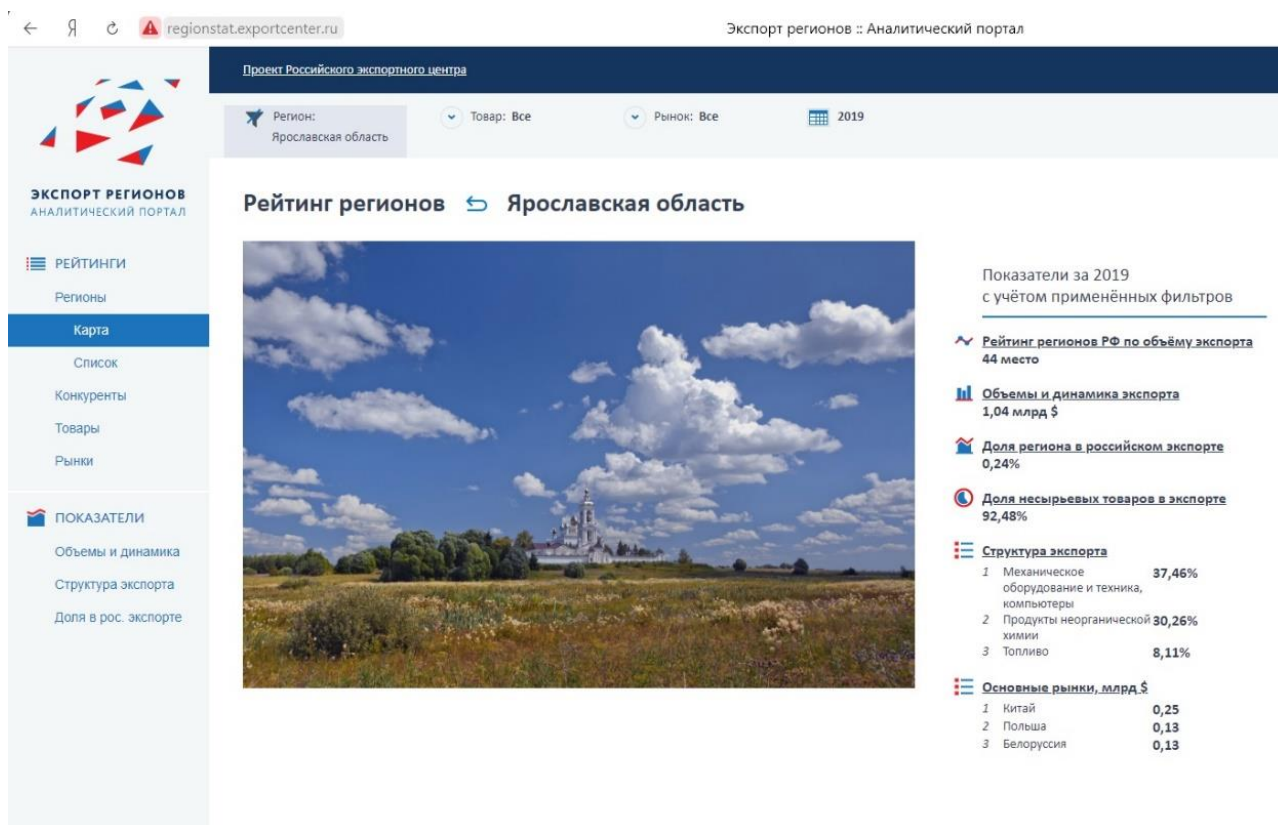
Я regionstat.exportcenter.ru

Экспорт регионов :: Аналитический портал

Проект Российского экспортного центра

Регион: Ярославская область

Товар: Все

Рынок: Все

2019

ЭКСПОРТ РЕГИОНОВ
АНАЛИТИЧЕСКИЙ ПОРТАЛ

РЕЙТИНГИ
Регионы
Карта
Список
Конкуренты
Товары
Рынки

ПОКАЗАТЕЛИ
Объемы и динамика
Структура экспорта
Доля в рос. экспорте

Рейтинг регионов Ярославская область

Показатели за 2019
с учётом применённых фильтров

Рейтинг регионов РФ по объёму экспорта
44 место

Объемы и динамика экспорта
1,04 млрд $

Доля региона в российском экспорте
0,24%

Доля несырьевых товаров в экспорте
92,48%

Структура экспорта

| | | |
|---|---|---|
| 1 | Механическое оборудование и техника, компьютеры | 37,46% |
| 2 | Продукты неорганической химии | 30,26% |
| 3 | Топливо | 8,11% |

Основные рынки, млрд $

| | | |
|---|---|---|
| 1 | Китай | 0,25 |
| 2 | Польша | 0,13 |
| 3 | Белоруссия | 0,13 |